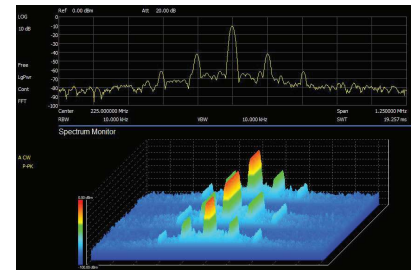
Ref 0.00 dBm Att 20.00 dB

LOG

10 dB

Free

LgPwr

Cont

FFT

0
-10
-20
-30
-40
-50
-60
-70
-80
-90
-100

Center 225.000000 MHz Span 1.250000 MHz
RBW 10.000 kHz VBW 10.000 kHz SWT 19.257 ms

Spectrum Monitor

A CW

P-PK

0.00 dBm

-100.00 dBm